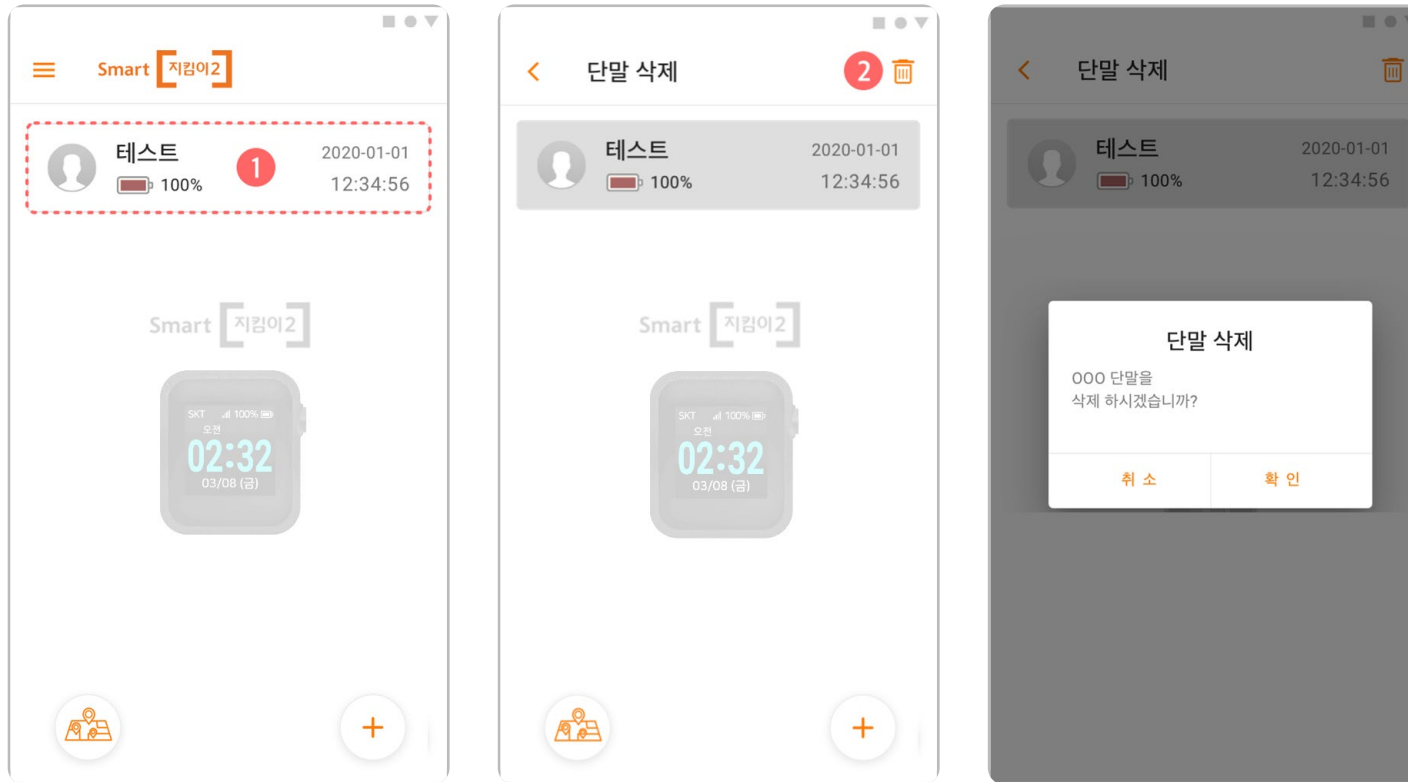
Smart 지킴이2

테스트
100%
1
2020-01-01
12:34:56

Smart 지킴이2

SKT 100%
오전
02:32
03/08 (금)

+

단말 삭제
2

테스트
100%
2020-01-01
12:34:56

Smart 지킴이2

SKT 100%
오전
02:32
03/08 (금)

+

단말 삭제

테스트
100%
2020-01-01
12:34:56

단말 삭제
OOO 단말을
삭제 하시겠습니까?

취 소
확 인